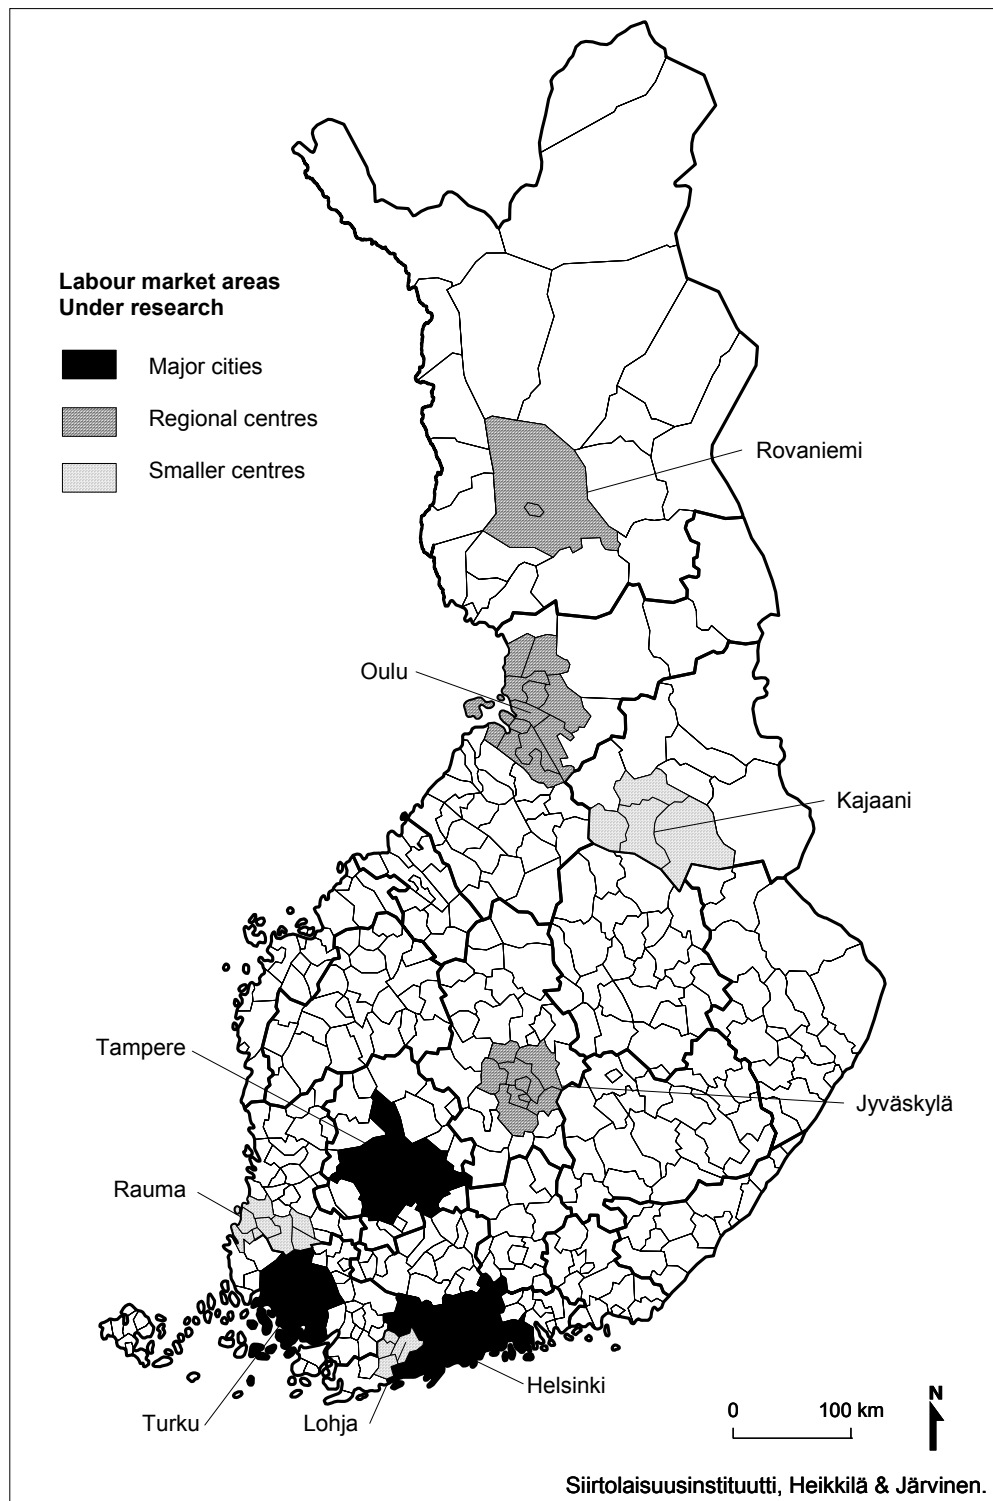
Labour market areas
Under research

Major cities

Regional centres

Smaller centres

Rovaniemi

Oulu

Kajaani

Tampere

Jyväskylä

Rauma

Helsinki

Turku

Lohja

0

100 km

N

Siirtolaisuusinstituutti, Heikkilä & Järvinen.